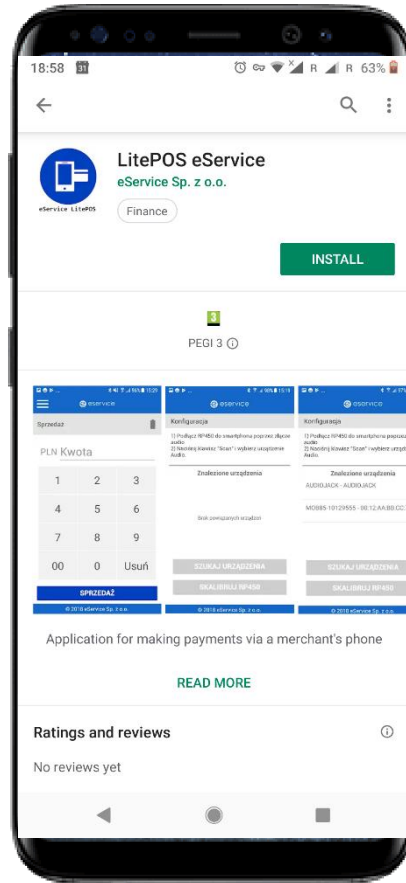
18:58 31 R R 63%

LitePOS eService
eService Sp. z o.o.
Finance
eService LitePOS

INSTALL

3
PEGI 3 ⓘ

eservice
Sprzedaż
PLN Kwota
1 2 3
4 5 6
7 8 9
00 0 Usuń
SPRZEDAŻ
© 2018 eService Sp. z o.o.

eservice
Konfiguracja
1) Podłącz RP450 do smartphona poprzez złącze audio
2) Naciśnij klawisz "Scan" i wybierz urządzenie Audio.
Znalezione urządzenia
Brak powiązanych urządzeń
SZUKAJ URZĄDZENIA
SKALIBRUJ RP450
© 2018 eService Sp. z o.o.

eservice
Konfiguracja
1) Podłącz RP450 do smartphona poprzez
2) Naciśnij klawisz "Scan" i wybierz urządzenie Audio.
Znalezione urządzenia
AUDIOJACK - AUDIOJACK
MOB85-10129555 - 88:12:AA:BB:CC
SZUKAJ URZĄDZENIA
SKALIBRUJ RP450

Application for making payments via a merchant's phone

READ MORE

Ratings and reviews ⓘ
No reviews yet